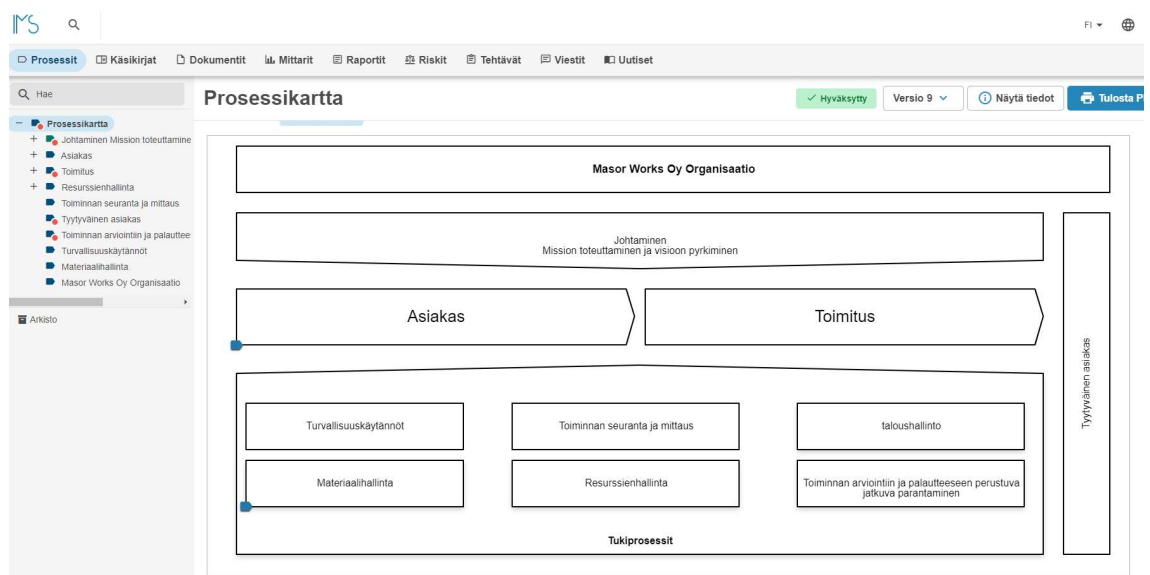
IMS

FI

Prosessit Käsikirjat Dokumentit Mittarit Raportit Riskit Tehtävät Viestit Uutiset

Hae

Prosessikartta
Johtaminen Mission toteuttamine
Asiakas
Toimitus
Resurssienhallinta
Toiminnan seuranta ja mittaus
Tyytyväinen asiakas
Toiminnan arviointiin ja palauttee
Turvallisuuskäytännöt
Materiaalihallinta
Masor Works Oy Organisaatio

Arkisto

Prosessikartta

Hyväksytty Versio 9 Näytä tiedot Tulosta P

Masor Works Oy Organisaatio

Johtaminen
Mission toteuttaminen ja visioon pyrkiminen

Asiakas

Toimitus

Tyytyväinen asiakas

Turvallisuuskäytännöt

Toiminnan seuranta ja mittaus

taloushallinto

Materiaalihallinta

Resurssienhallinta

Toiminnan arviointiin ja palautteeseen perustuva jatkuva parantaminen

Tukiprosessit